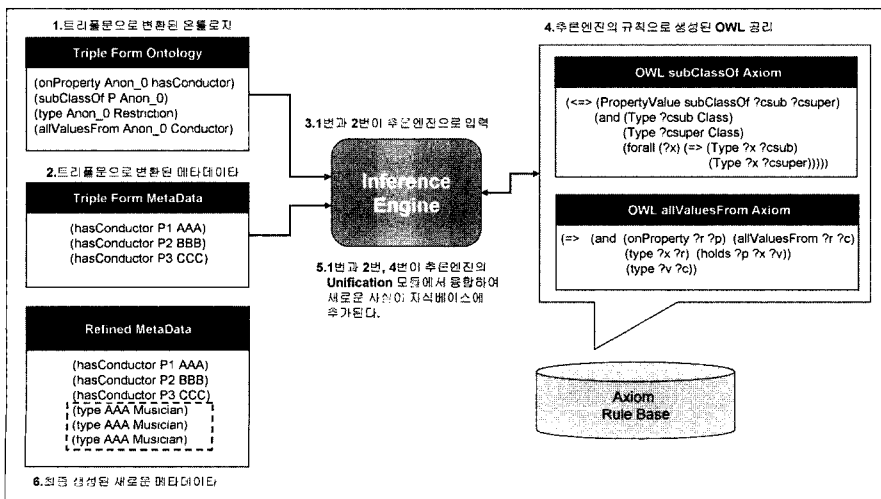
1.트리플문으로 변환된 온톨로지

Triple Form Ontology

(onProperty Anon_0 hasConductor)
(subClassOf P Anon_0)
(type Anon_0 Restriction)
(allValuesFrom Anon_0 Conductor)

2.트리플문으로 변환된 메타데이타

Triple Form MetaData

(hasConductor P1 AAA)
(hasConductor P2 BBB)
(hasConductor P3 CCC)

Refined MetaData

(hasConductor P1 AAA)
(hasConductor P2 BBB)
(hasConductor P3 CCC)
(type AAA Musician)
(type AAA Musician)
(type AAA Musician)

6.최종 생성된 새로운 메타데이타

3.1번과 2번이 추론엔진으로 입력

Inference Engine

5.1번과 2번, 4번이 추론엔진의 Unification 모듈에서 융합하여 새로운 사실이 지식베이스에 추가된다.

4.추론엔진의 규칙으로 생성된 OWL 공리

OWL subClassOf Axiom

(<=> (PropertyValue subClassOf ?csub ?csuper)
(and (Type ?csub Class)
(Type ?csuper Class)
(forall (?x) (=> (Type ?x ?csub)
(Type ?x ?csuper)))))

OWL allValuesFrom Axiom

(=> (and (onProperty ?r ?p) (allValuesFrom ?r ?c)
(type ?x ?r) (holds ?p ?x ?v))
(type ?v ?c))

Axiom
Rule Base